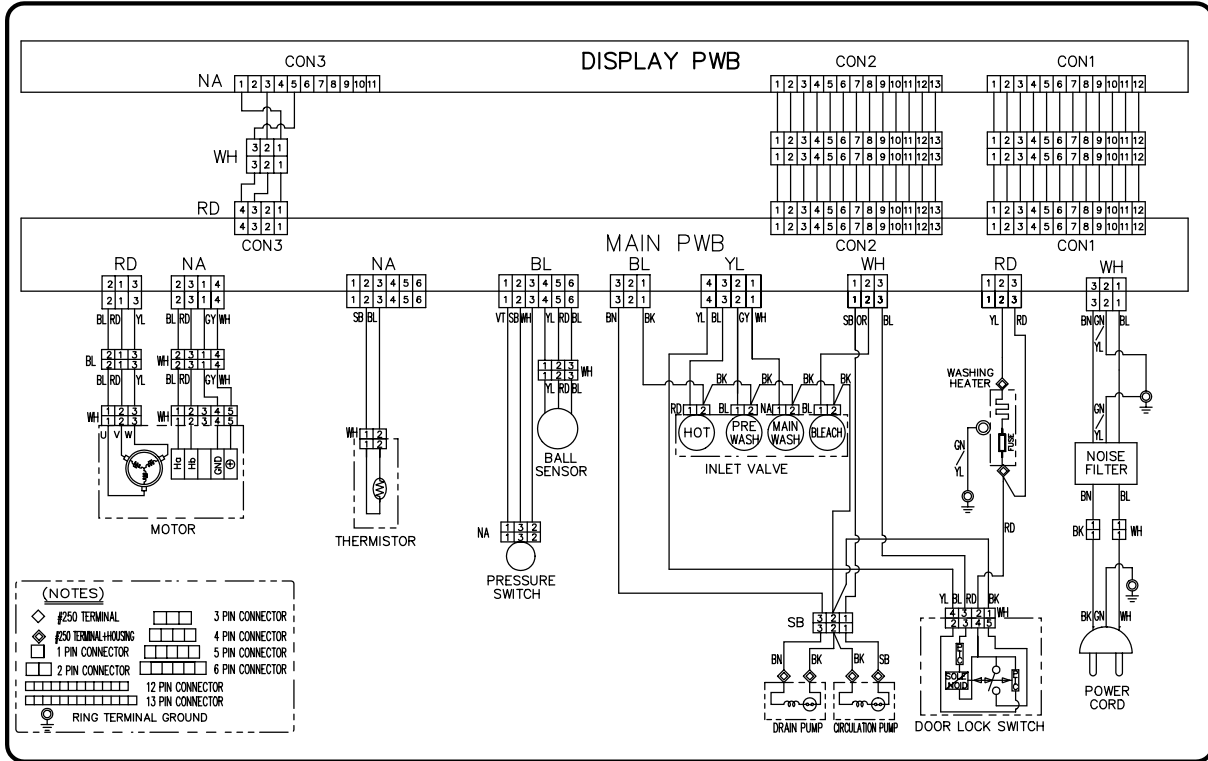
DISPLAY PWB

CON3
NA 1 2 3 4 5 6 7 8 9 10 11

CON2
1 2 3 4 5 6 7 8 9 10 11 12 13

CON1
1 2 3 4 5 6 7 8 9 10 11 12

WH 3 2 1
3 2 1

1 2 3 4 5 6 7 8 9 10 11 12 13
1 2 3 4 5 6 7 8 9 10 11 12 13

1 2 3 4 5 6 7 8 9 10 11 12
1 2 3 4 5 6 7 8 9 10 11 12

RD 4 3 2 1
4 3 2 1
CON3

1 2 3 4 5 6 7 8 9 10 11 12 13
1 2 3 4 5 6 7 8 9 10 11 12 13
CON2

1 2 3 4 5 6 7 8 9 10 11 12
1 2 3 4 5 6 7 8 9 10 11 12
CON1

MAIN PWB

RD NA NA BL BL YL WH RD WH

2 1 3
2 1 3
BL RD YL
BL 2 1 3
2 1 3
BL RD YL
WH 1 2 3
1 2 3
U V W

2 3 1 4
2 3 1 4
BL RD GY WH
WH 2 3 1 4
2 3 1 4
BL RD GY WH
1 2 3 4 5
1 2 3 4 5
Ha Hb GND ⊕

MOTOR

1 2 3 4 5 6
1 2 3 4 5 6
SB BL
WH 1 2
1 2
THERMISTOR

1 2 3 4 5 6
1 2 3 4 5 6
VT SB WH YL RD BL
1 2 3
1 2 3 WH
YL RD BL
BALL SENSOR

NA 1 3 2
1 3 2
PRESSURE SWITCH

3 2 1
3 2 1
BN BK

4 3 2 1
4 3 2 1
YL BL GY WH
BK BK BK BK
RD 1 2 BL 1 2 NA 1 2 BL 1 2
HOT PRE WASH MAIN WASH BLEACH
INLET VALVE

1 2 3
1 2 3
SB OR BL

1 2 3
1 2 3
YL RD
WASHING HEATER
FUSE
GN YL
RD

3 2 1
3 2 1
BN GN BL
YL
GN
YL
NOISE FILTER
BN BL
BK WH
BK GN WH
POWER CORD

SB 3 2 1
3 2 1
BN BK BK SB
DRAIN PUMP CIRCULATION PUMP

YL BL RD BK
4 3 2 1 WH
2 3 4 5
SOL NOID
DOOR LOCK SWITCH

(NOTES)
◇ #250 TERMINAL
◈ #250 TERMINAL+HOUSING
1 PIN CONNECTOR
2 PIN CONNECTOR
3 PIN CONNECTOR
4 PIN CONNECTOR
5 PIN CONNECTOR
6 PIN CONNECTOR
12 PIN CONNECTOR
13 PIN CONNECTOR
RING TERMINAL GROUND